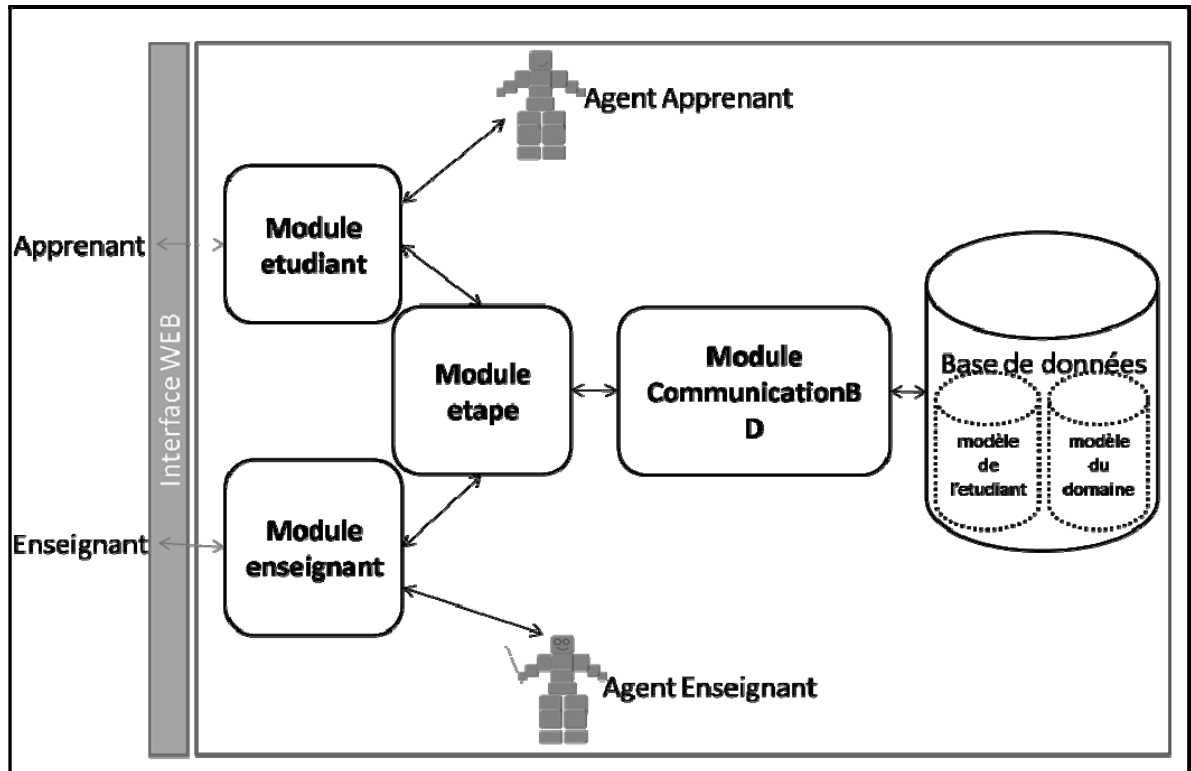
Agent Apprenant

Apprenant

Interface WEB

Module etudiant

Module etape

Module CommunicationB D

Base de données

modèle de l'etudiant

modèle du domaine

Enseignant

Module enseignant

Agent Enseignant